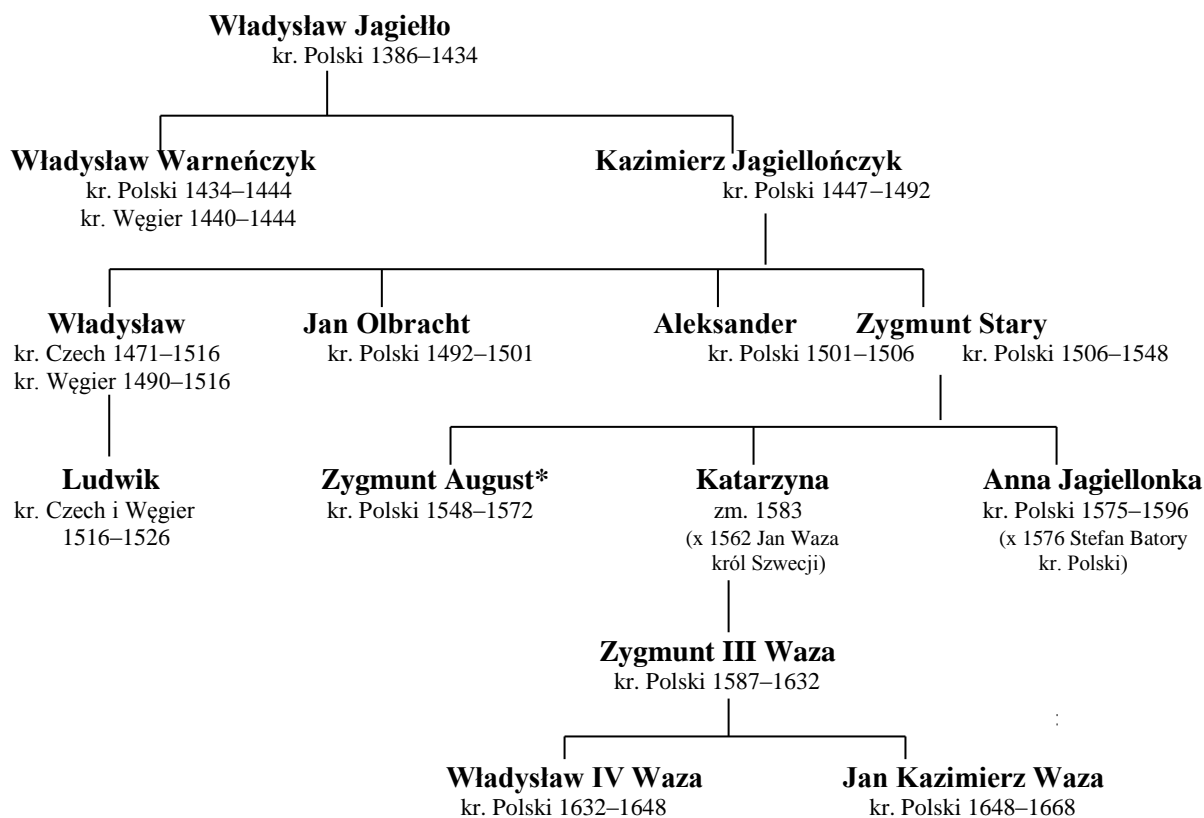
Władysław Jagiełło
kr. Polski 1386–1434

Władysław Warneńczyk
kr. Polski 1434–1444
kr. Węgier 1440–1444

Kazimierz Jagiellończyk
kr. Polski 1447–1492

Władysław
kr. Czech 1471–1516
kr. Węgier 1490–1516

Jan Olbracht
kr. Polski 1492–1501

Aleksander
kr. Polski 1501–1506

Zygmunt Stary
kr. Polski 1506–1548

Ludwik
kr. Czech i Węgier
1516–1526

Zygmunt August*
kr. Polski 1548–1572

Katarzyna
zm. 1583
(x 1562 Jan Waza
król Szwecji)

Anna Jagiellonka
kr. Polski 1575–1596
(x 1576 Stefan Batory
kr. Polski)

Zygmunt III Waza
kr. Polski 1587–1632

Władysław IV Waza
kr. Polski 1632–1648

Jan Kazimierz Waza
kr. Polski 1648–1668